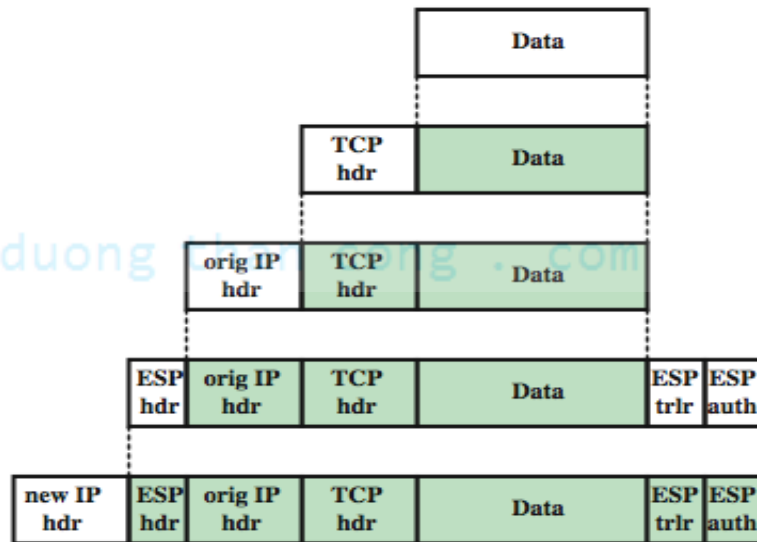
Data

TCP hdr | Data

duong than cong . com

orig IP hdr | TCP hdr | Data

ESP hdr | orig IP hdr | TCP hdr | Data | ESP trlr | ESP auth

new IP hdr | ESP hdr | orig IP hdr | TCP hdr | Data | ESP trlr | ESP auth